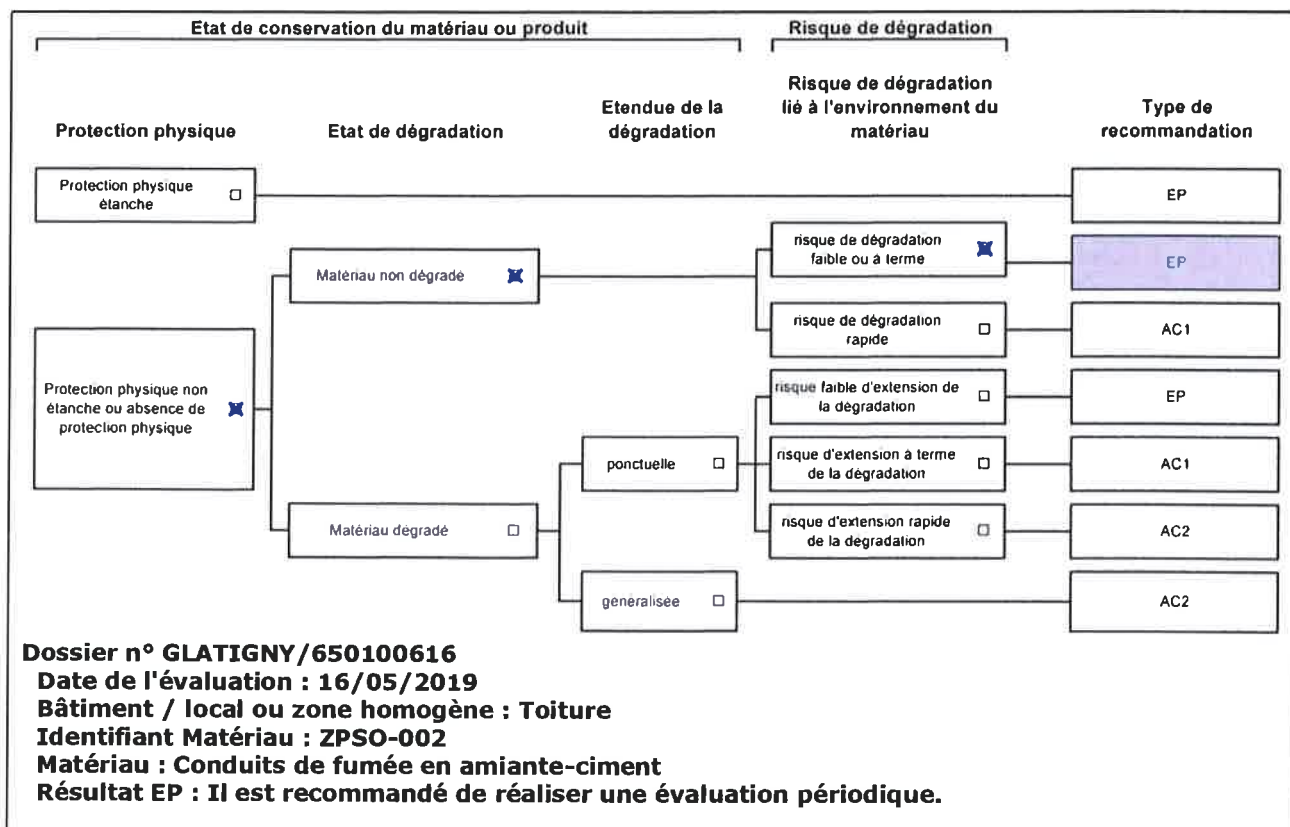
Etat de conservation du matériau ou produit

Risque de dégradation

Protection physique

Etat de dégradation

Etendue de la dégradation

Risque de dégradation lié à l'environnement du matériau

Type de recommandation

Protection physique étanche ☐

EP

Matériau non dégradé ☒

risque de dégradation faible ou à terme ☒

EP

risque de dégradation rapide ☐

AC1

Protection physique non étanche ou absence de protection physique ☒

risque faible d'extension de la dégradation ☐

EP

ponctuelle ☐

risque d'extension à terme de la dégradation ☐

AC1

Matériau dégradé ☐

risque d'extension rapide de la dégradation ☐

AC2

généralisée ☐

AC2

Dossier n° GLATIGNY/650100616
Date de l'évaluation : 16/05/2019
Bâtiment / local ou zone homogène : Toiture
Identifiant Matériau : ZPSO-002
Matériau : Conduits de fumée en amiante-ciment
Résultat EP : Il est recommandé de réaliser une évaluation périodique.